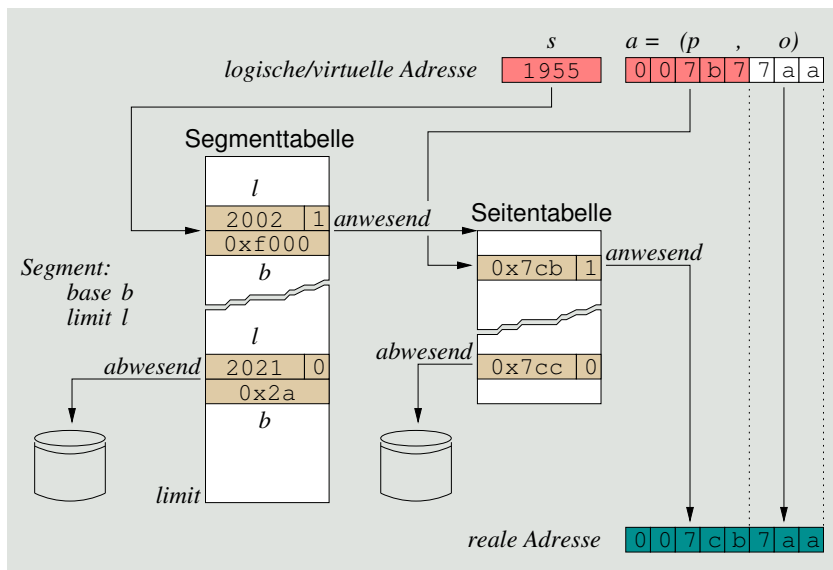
s

a = (p , o)

logische/virtuelle Adresse

1955

0 0 7 b 7 7 a a

Segmenttabelle

l

2002 1

anwesend

0xf000

Seitentabelle

b

0x7cb 1

anwesend

Segment:
base b
limit l

l

abwesend

abwesend

2021 0

0x7cc 0

0x2a

b

limit

reale Adresse

0 0 7 c b 7 a a